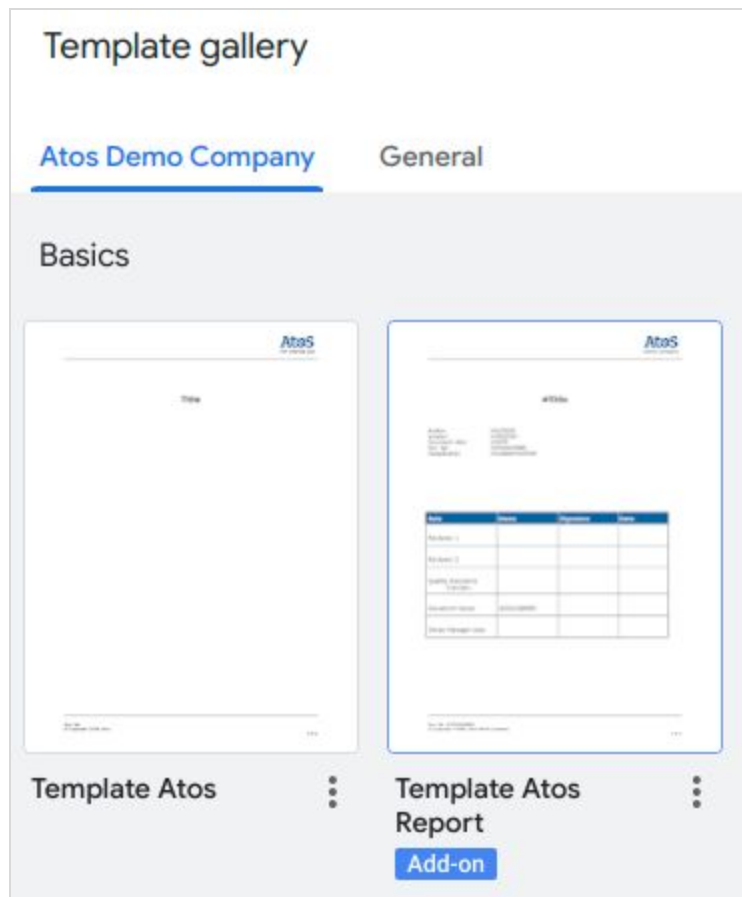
Template gallery

Atos Demo Company

General

Basics

Atos

Title

Atos

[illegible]

| Role | Name | Signature | Date |
|---|---|---|---|
| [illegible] | | | |
| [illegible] | | | |
| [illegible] | | | |
| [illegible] | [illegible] | | |
| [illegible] | | | |

Template Atos

Template Atos Report

Add-on